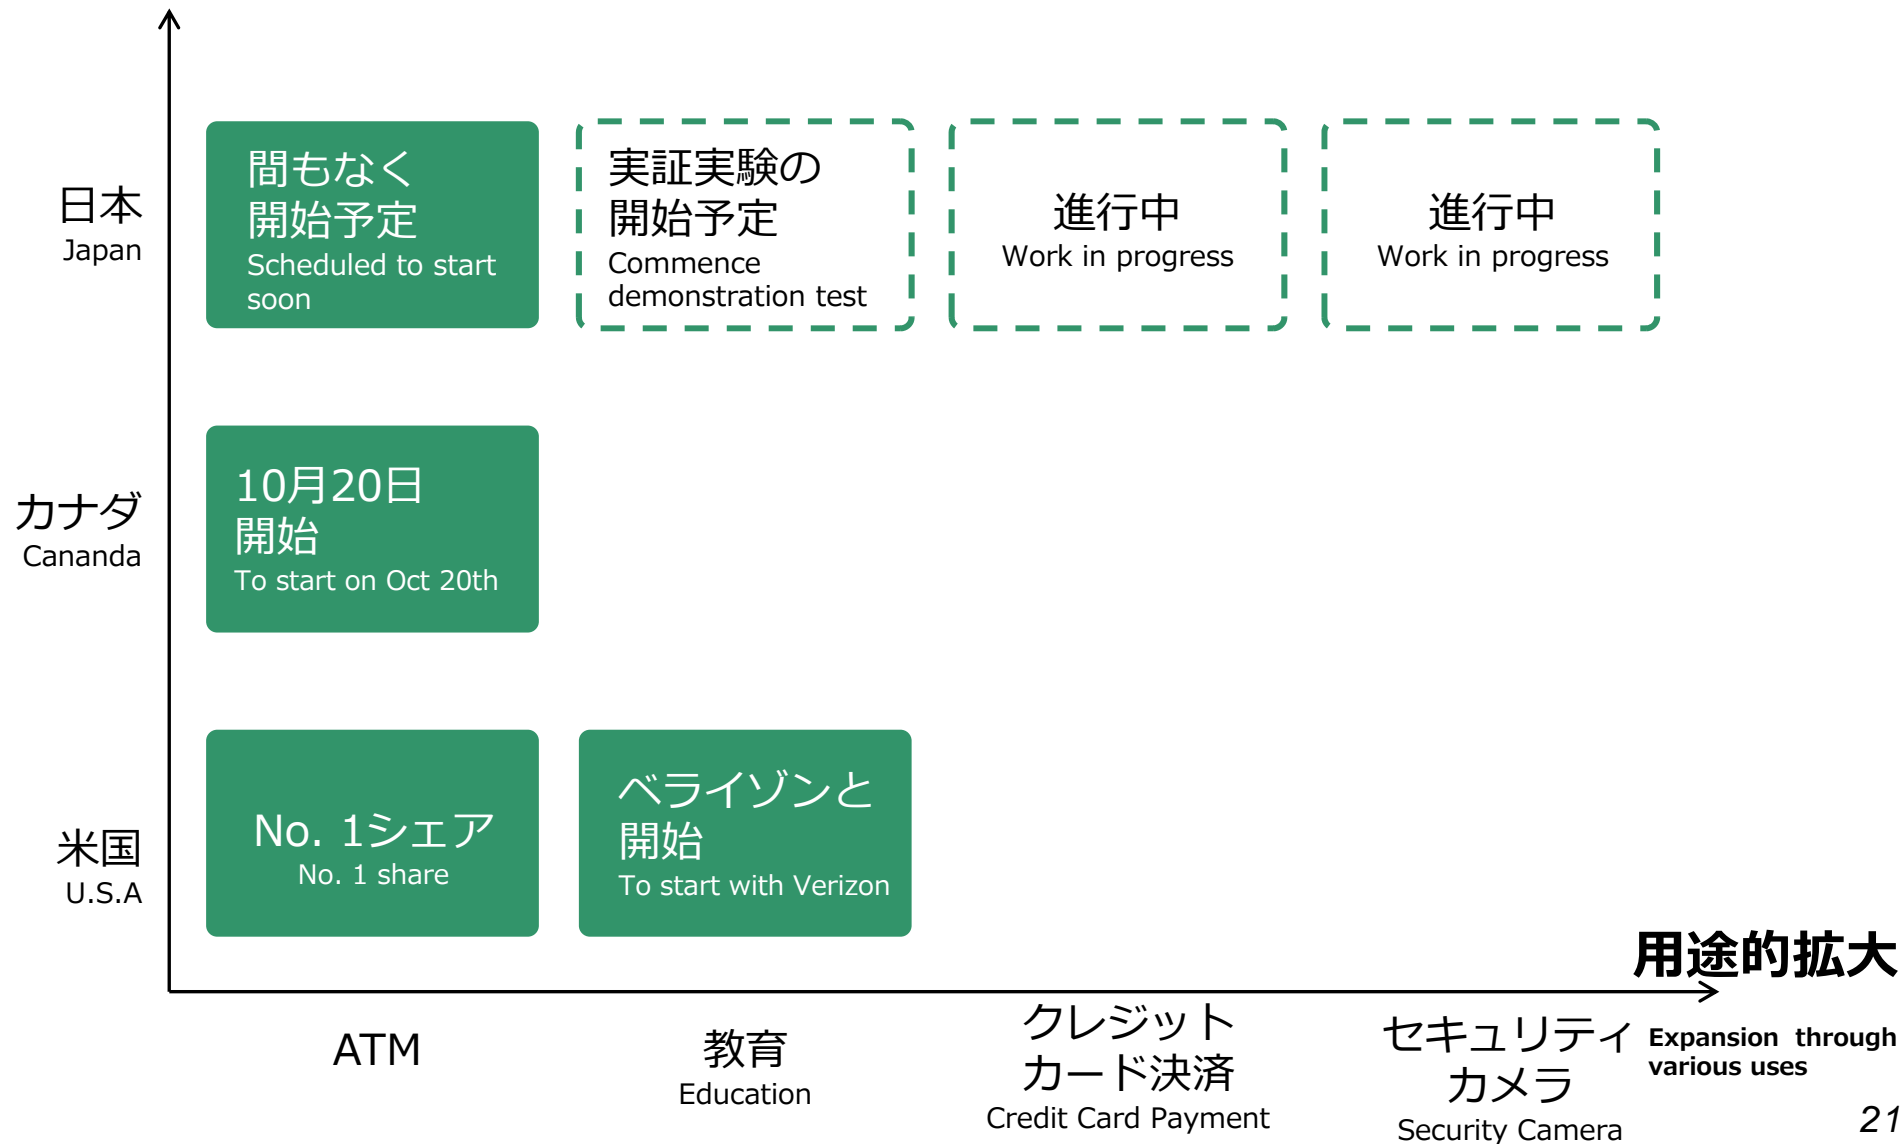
日本
Japan

間もなく開始予定
Scheduled to start soon

実証実験の開始予定
Commence demonstration test

進行中
Work in progress

進行中
Work in progress

カナダ
Cananda

10月20日開始
To start on Oct 20th

米国
U.S.A

No. 1シェア
No. 1 share

ベライゾンと開始
To start with Verizon

用途的拡大
Expansion through various uses

ATM

教育
Education

クレジットカード決済
Credit Card Payment

セキュリティカメラ
Security Camera

21